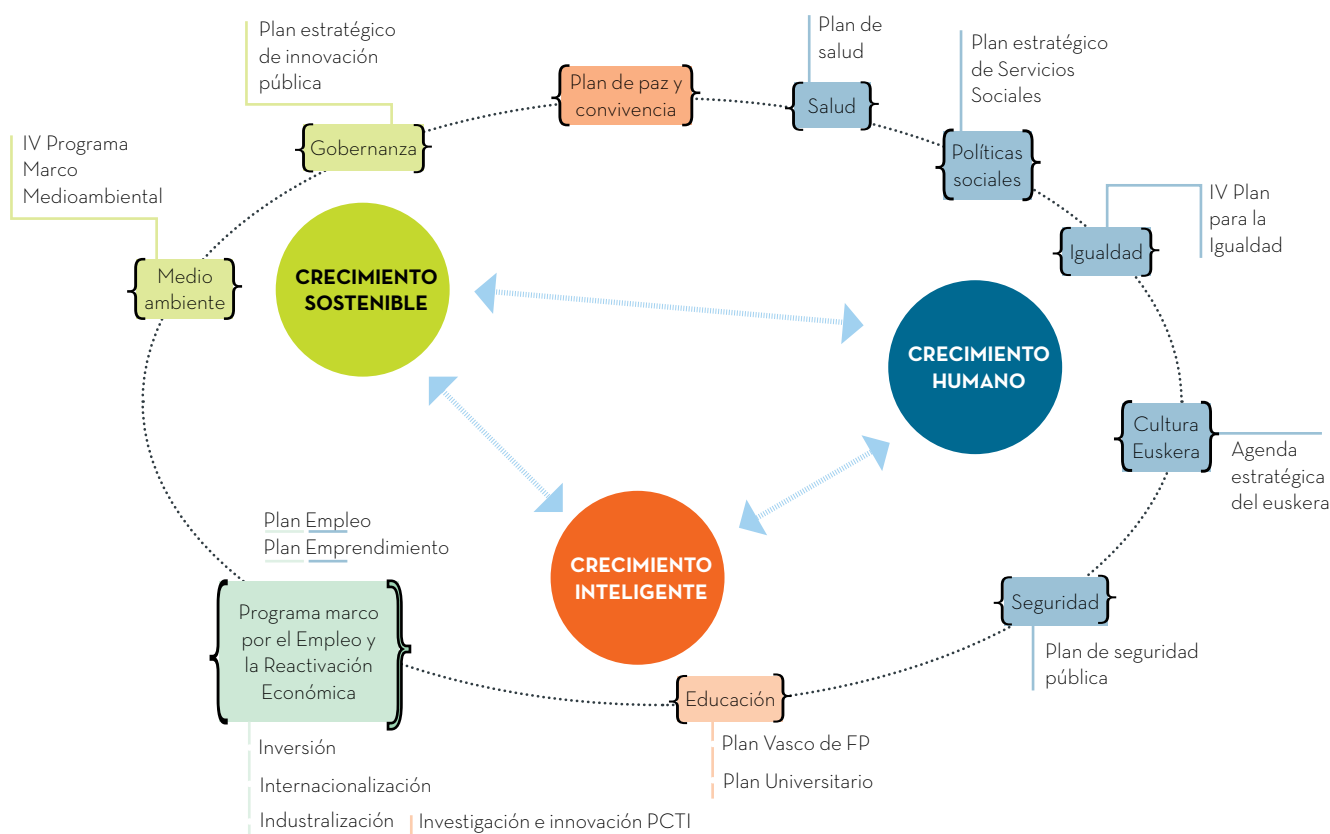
Plan estratégico de innovación pública

Gobernanza

Plan de paz y convivencia

Plan de salud

Salud

Plan estratégico de Servicios Sociales

Políticas sociales

IV Programa Marco Medioambiental

Medio ambiente

IV Plan para la Igualdad

Igualdad

CRECIMIENTO SOSTENIBLE

CRECIMIENTO HUMANO

Cultura Euskera

Agenda estratégica del euskera

CRECIMIENTO INTELIGENTE

Plan Empleo
Plan Emprendimiento

Programa marco por el Empleo y la Reactivación Económica

Seguridad

Plan de seguridad pública

Educación

Plan Vasco de FP

Plan Universitario

Inversión

Internacionalización

Industralización

Investigación e innovación PCTI